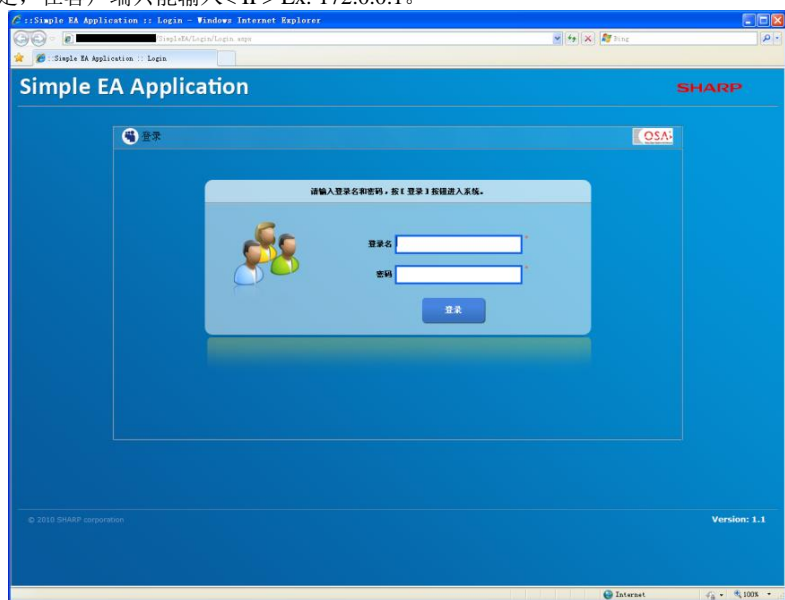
定，在客户端浏览器输入< IP > Ex: 172.0.0.1。

::Simple EA Application :: Login - Windows Internet Explorer

/SimpleEA/Login/Login.aspx

Bing

::Simple EA Application :: Login

Simple EA Application

SHARP

登录

OSA

请输入登录名和密码，按【登录】按键进入系统。

登录名

密码

登录

© 2010 SHARP corporation

Version: 1.1

Internet

100%